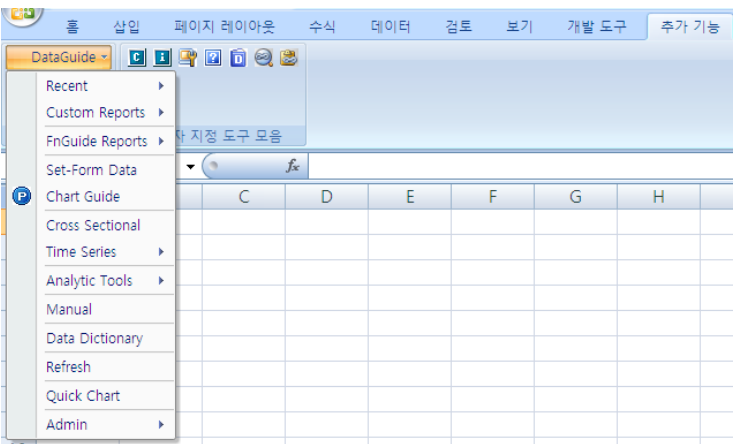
홈 삽입 페이지 레이아웃 수식 데이터 검토 보기 개발 도구 추가 기능

DataGuide

Recent
Custom Reports
FnGuide Reports
Set-Form Data
Chart Guide
Cross Sectional
Time Series
Analytic Tools
Manual
Data Dictionary
Refresh
Quick Chart
Admin

자 지정 도구 모음

$f_x$

| C | D | E | F | G | H |
|---|---|---|---|---|---|